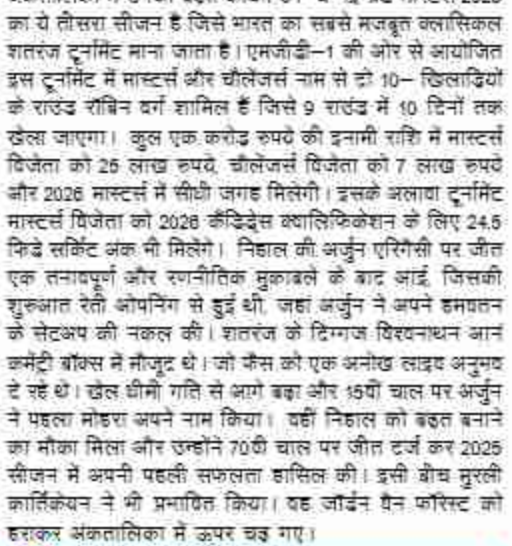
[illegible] का ये तीसरा सीजन है जिसे भारत का सबसे मजबूत क्लासिकल शतरंज टूर्नामेंट माना जाता है। एमजीडी–1 की ओर से आयोजित इस टूर्नामेंट में मास्टर्स और चैलेंजर्स नाम से दो 10– खिलाड़ियों के राउंड रॉबिन वर्ग शामिल हैं जिसे 9 राउंड में 10 दिनों तक खेला जाएगा। कुल एक करोड़ रुपये की इनामी राशि में मास्टर्स विजेता को 25 लाख रुपये, चैलेंजर्स विजेता को 7 लाख रुपये और 2026 मास्टर्स में सीधी जगह मिलेगी। इसके अलावा टूर्नामेंट मास्टर्स विजेता को 2026 कैंडिडेट्स क्वालिफिकेशन के लिए 24.5 फिडे सर्किट अंक भी मिलेंगे। निहाल की अर्जुन एरिगैसी पर जीत एक तनावपूर्ण और रणनीतिक मुकाबले के बाद आई, जिसकी शुरुआत रेती ओपनिंग से हुई थी, जहां अर्जुन ने अपने हमवतन के सेटअप की नकल की। शतरंज के दिग्गज विश्वनाथन आनंद कमेंट्री बॉक्स में मौजूद थे। जो फैंस को एक अनोखा लाइव अनुभव दे रहे थे। खेल धीमी गति से आगे बढ़ा और 15वीं चाल पर अर्जुन ने पहला मोहरा अपने नाम किया। वहीं निहाल को बढ़त बनाने का मौका मिला और उन्होंने 70वीं चाल पर जीत दर्ज कर 2025 सीजन में अपनी पहली सफलता हासिल की। इसी बीच मुरली कार्तिकेयन ने भी प्रभावित किया। वह जॉर्डन वैन फॉरेस्ट को हराकर अंकतालिका में ऊपर चढ़ गए।